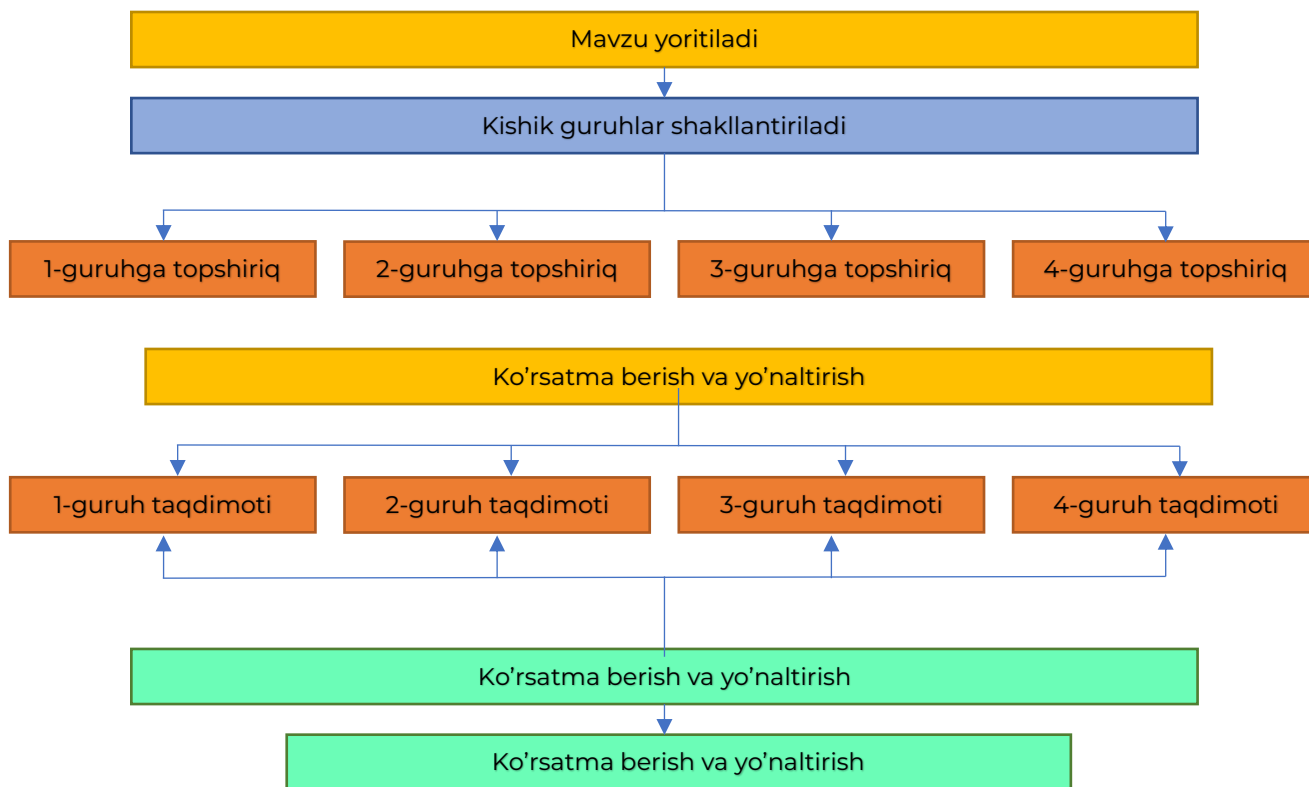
Mavzu yoritiladi

Kishik guruhlar shakllantiriladi

1-guruhga topshiriq

2-guruhga topshiriq

3-guruhga topshiriq

4-guruhga topshiriq

Ko’rsatma berish va yo’naltirish

1-guruh taqdimoti

2-guruh taqdimoti

3-guruh taqdimoti

4-guruh taqdimoti

Ko’rsatma berish va yo’naltirish

Ko’rsatma berish va yo’naltirish